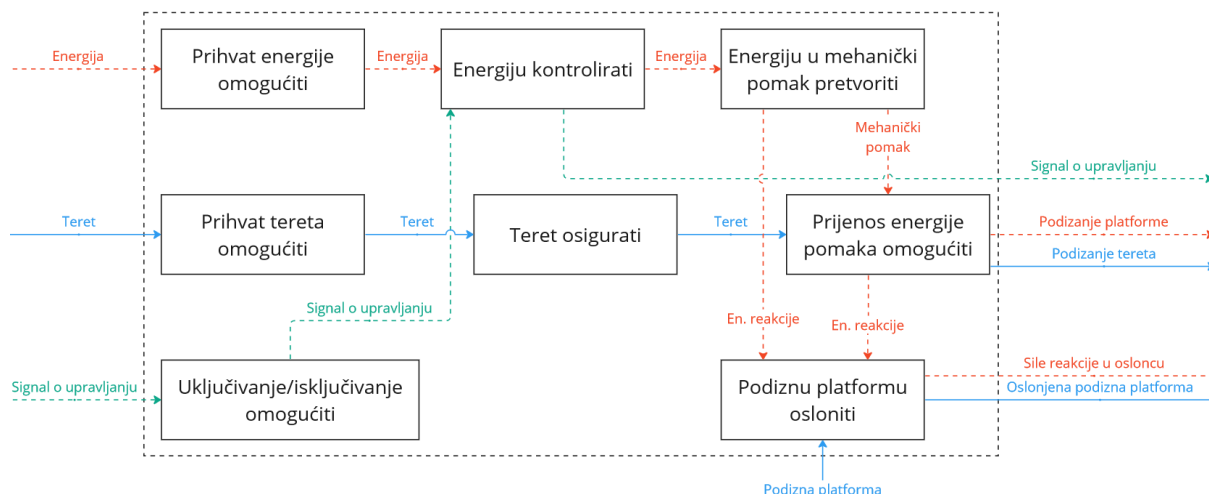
Energija

Prihvat energije omogućiti

Energija

Energiju kontrolirati

Energija

Energiju u mehanički pomak pretvoriti

Mehanički pomak

Signal o upravljanju

Teret

Prihvat tereta omogućiti

Teret

Teret osigurati

Teret

Prijenos energije pomaka omogućiti

Podizanje platforme

Podizanje tereta

Signal o upravljanju

En. reakcije

En. reakcije

Sile reakcije u osloncu

Signal o upravljanju

Uključivanje/isključivanje omogućiti

Podiznu platformu osloniti

Oslonjena podizna platforma

Podizna platforma